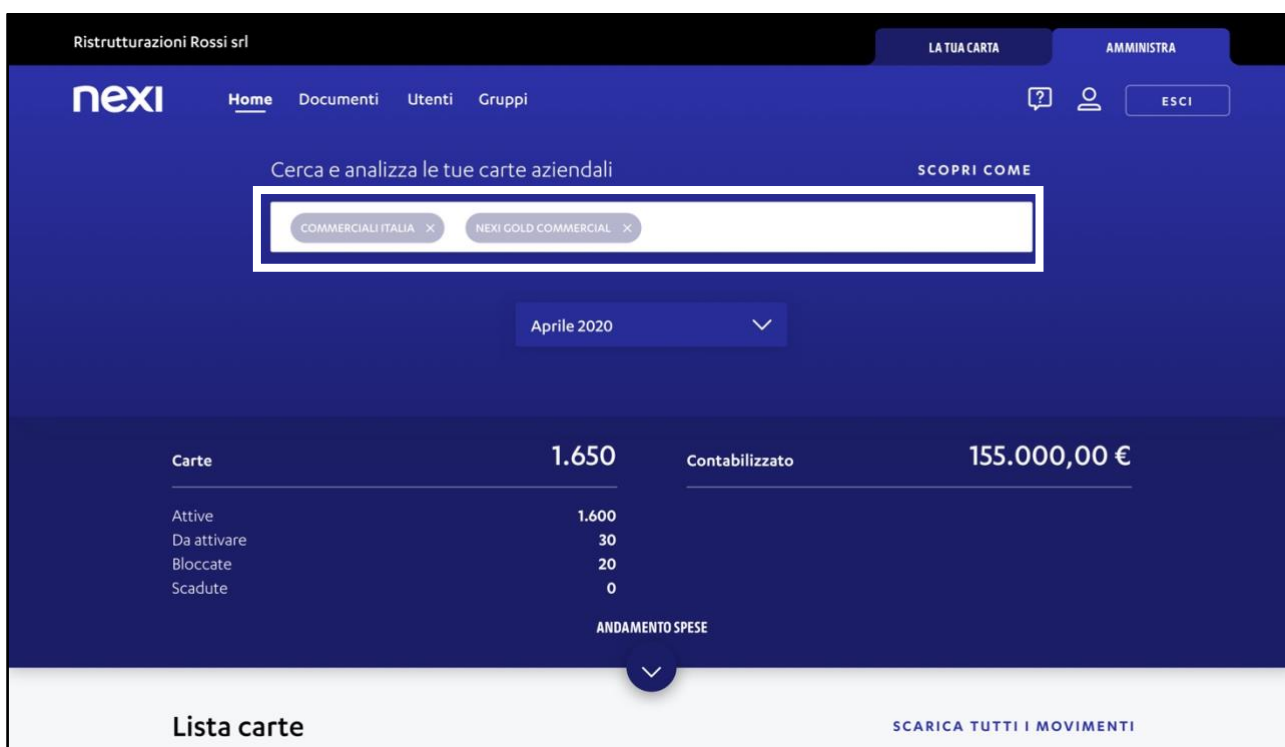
Ristrutturazioni Rossi srl

LA TUA CARTA

AMMINISTRA

nexi

Home Documenti Utenti Gruppi

ESCI

Cerca e analizza le tue carte aziendali

SCOPRI COME

COMMERCIALI ITALIA ×

NEXI GOLD COMMERCIAL ×

Aprile 2020

| Carte | 1.650 |
|---|---|
| Attive | 1.600 |
| Da attivare | 30 |
| Bloccate | 20 |
| Scadute | 0 |

Contabilizzato 155.000,00 €

ANDAMENTO SPESE

Lista carte

SCARICA TUTTI I MOVIMENTI